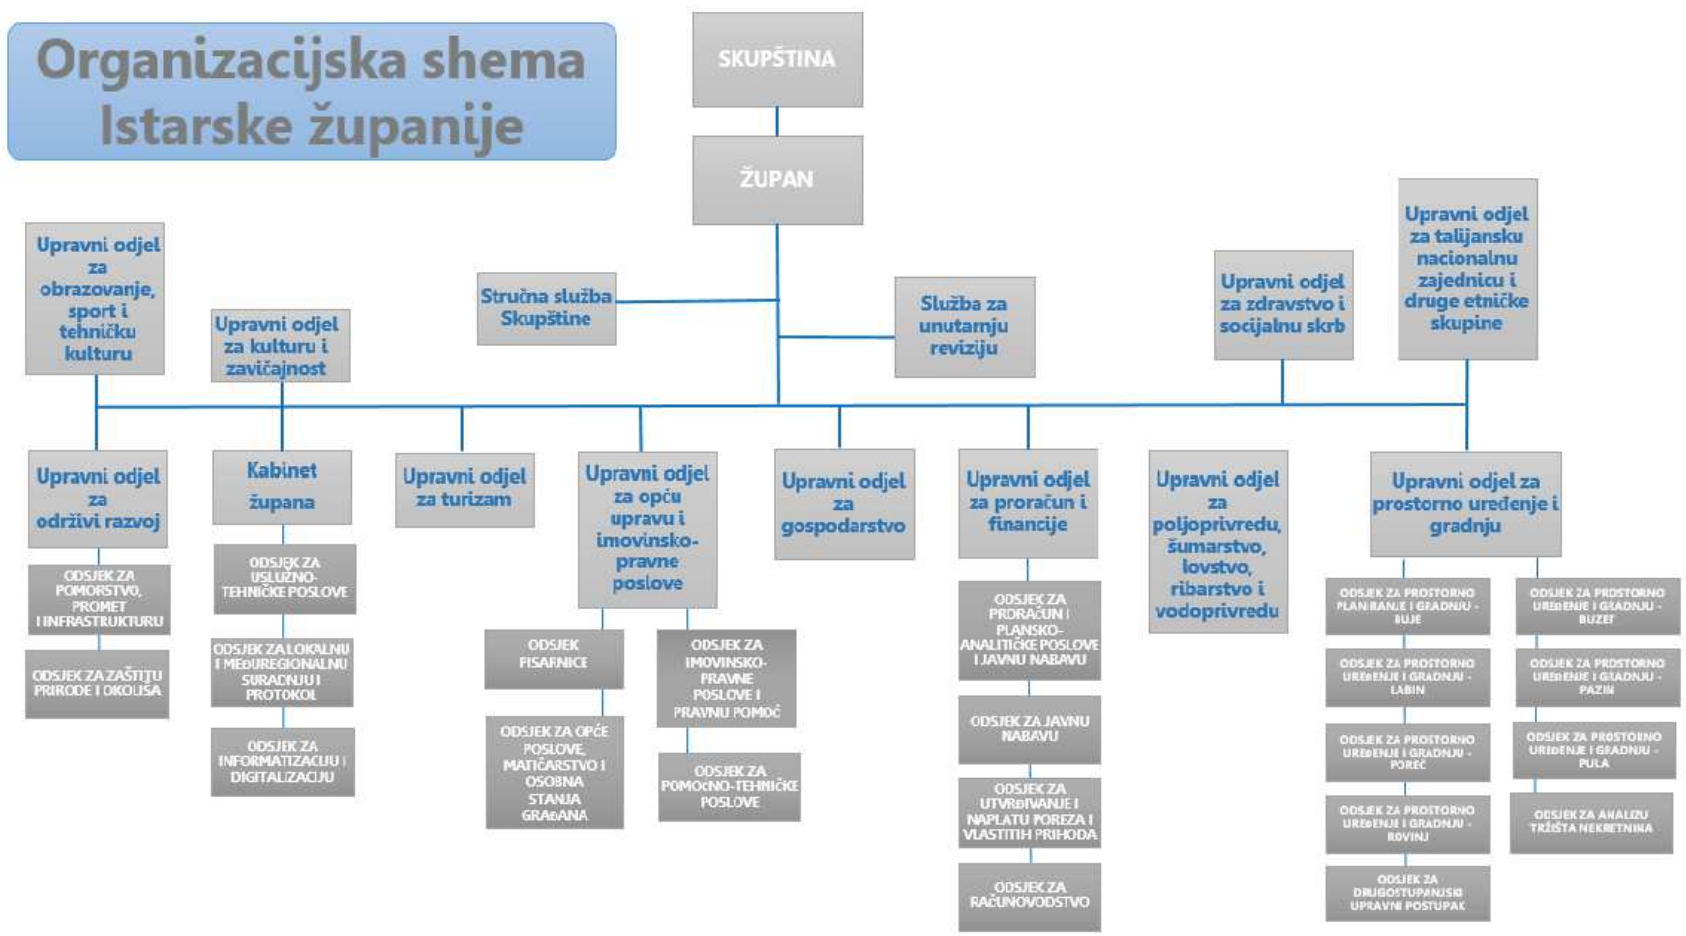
Organizacijska shema Istarske županije

SKUPŠTINA

ŽUPAN

Stručna služba Skupštine

Služba za unutarnju reviziju

Upravni odjel za obrazovanje, sport i tehničku kulturu

Upravni odjel za kulturu i zavičajnost

Upravni odjel za zdravstvo i socijalnu skrb

Upravni odjel za talijansku nacionalnu zajednicu i druge etničke skupine

Upravni odjel za održivi razvoj

ODSJEK ZA POMORSTVO, PROMET I INFRASTRUKTURU

ODSJEK ZA ZAŠTITU PRIRODE I OKOLIŠA

Kabinet župana

ODSJEK ZA USLUŽNO-TEHNIČKE POSLOVE

ODSJEK ZA LOKALNU I MEĐUREGIONALNU SURADNJU I PROTOKOL

ODSJEK ZA INFORMATIZACIJU I DIGITALIZACIJU

Upravni odjel za turizam

Upravni odjel za opću upravu i imovinsko-pravne poslove

ODSJEK PISARNICE

ODSJEK ZA OPĆE POSLOVE, MATIČARSTVO I OSOBNA STANJA GRAĐANA

ODSJEK ZA IMOVINSKO-PRAVNE POSLOVE I PRAVNU POMOĆ

ODSJEK ZA POMOĆNO-TEHNIČKE POSLOVE

Upravni odjel za gospodarstvo

Upravni odjel za proračun i financije

ODSJEK ZA PRORAČUN I PLANSKO-ANALITIČKE POSLOVE I JAVNU NABAVU

ODSJEK ZA JAVNU NABAVU

ODSJEK ZA UTVRĐIVANJE I NAPLATU POREZA I VLASTITIH PRIHODA

ODSJEK ZA RAČUNOVODSTVO

Upravni odjel za poljoprivredu, šumarstvo, lovstvo, ribarstvo i vodoprivredu

Upravni odjel za prostorno uređenje i gradnju

ODSJEK ZA PROSTORNO PLANIRANJE I GRADNJU - BUJE

ODSJEK ZA PROSTORNO UREĐENJE I GRADNJU - LABIN

ODSJEK ZA PROSTORNO UREĐENJE I GRADNJU - POREČ

ODSJEK ZA PROSTORNO UREĐENJE I GRADNJU - ROVINJ

ODSJEK ZA DRUGOSTUPANJSKI UPRAVNI POSTUPAK

ODSJEK ZA PROSTORNO UREĐENJE I GRADNJU - BUZET

ODSJEK ZA PROSTORNO UREĐENJE I GRADNJU - PAZIN

ODSJEK ZA PROSTORNO UREĐENJE I GRADNJU - PULA

ODSJEK ZA ANALIZU TRŽIŠTA NEKRETNINA